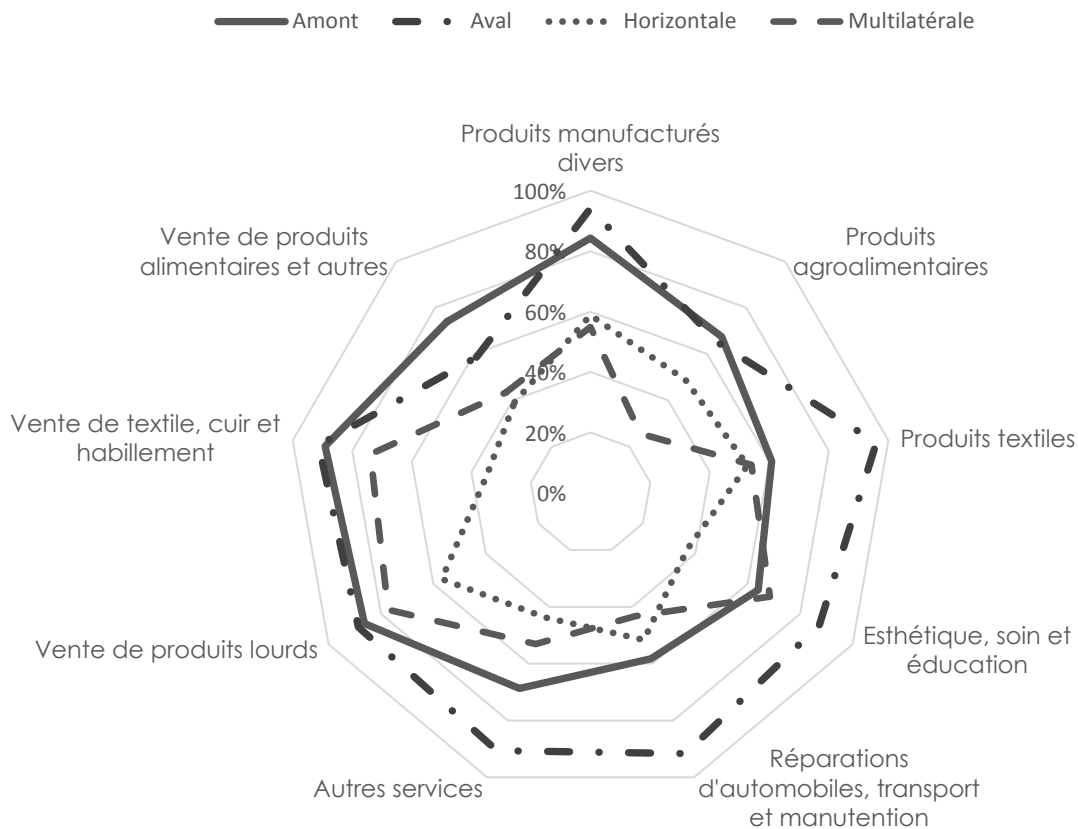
Amont Aval Horizontale Multilatérale

Produits manufacturés divers

100%
80%
60%
40%
20%
0%

Produits agroalimentaires

Produits textiles

Esthétique, soin et éducation

Réparations d'automobiles, transport et manutention

Autres services

Vente de produits lourds

Vente de textile, cuir et habillement

Vente de produits alimentaires et autres